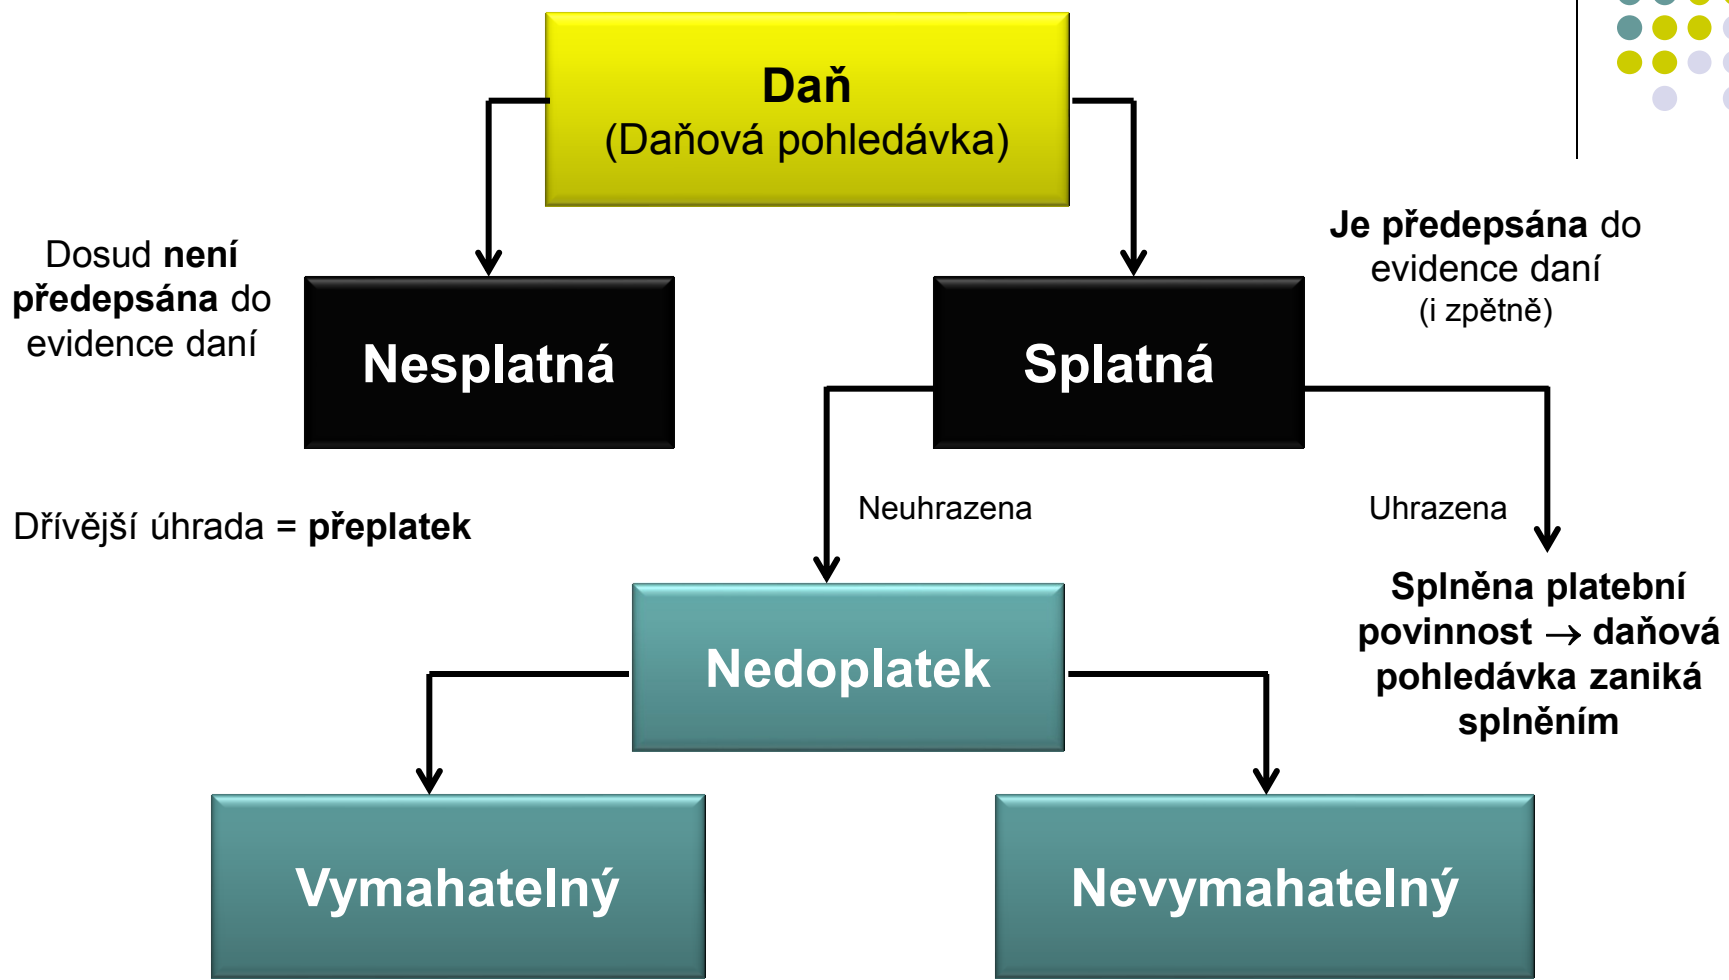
Daň
(Daňová pohledávka)

Dosud není předepsána do evidence daní

Nesplatná

Splatná

Je předepsána do evidence daní
(i zpětně)

Dřívější úhrada = přeplatek

Neuhrazena

Uhrazena

Splněna platební povinnost → daňová pohledávka zaniká splněním

Nedoplatek

Vymahatelný

Nevymahatelný